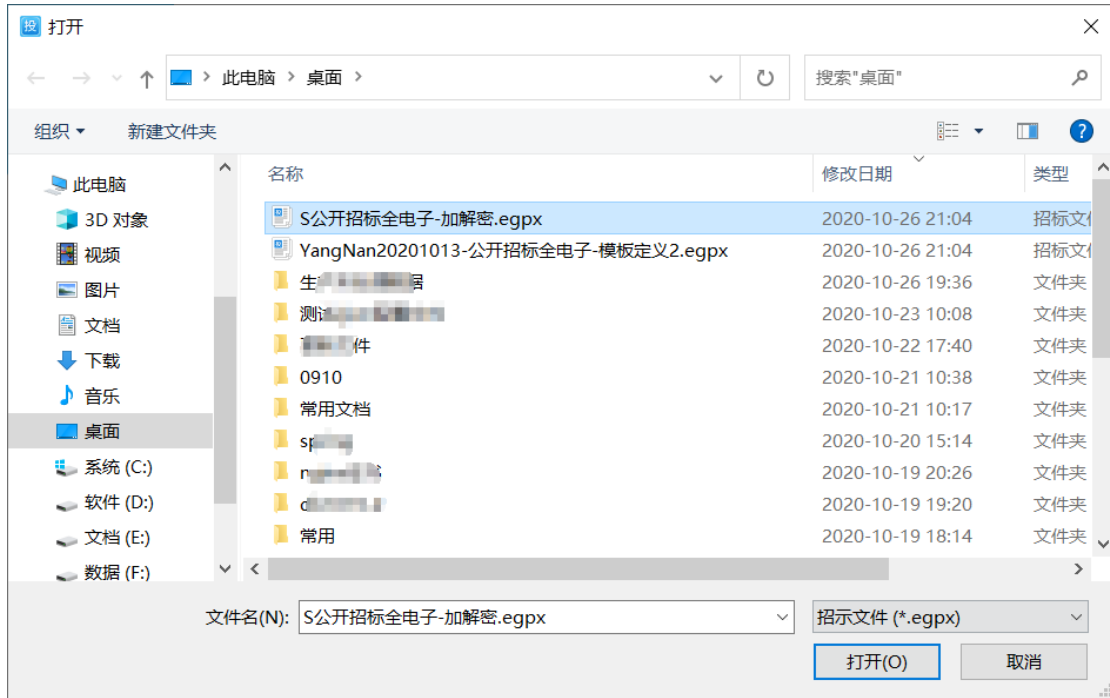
打开

此电脑 > 桌面 >

搜索"桌面"

组织 ▾ 新建文件夹

此电脑
3D 对象
视频
图片
文档
下载
音乐
桌面
系统 (C:)
软件 (D:)
文档 (E:)
数据 (F:)

| 名称 | 修改日期 | 类型 |
|---|---|---|
| S公开招标全电子-加解密.egpx | 2020-10-26 21:04 | 招标文( |
| YangNan20201013-公开招标全电子-模板定义2.egpx | 2020-10-26 21:04 | 招标文( |
| 生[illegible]据 | 2020-10-26 19:36 | 文件夹 |
| 测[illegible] | 2020-10-23 10:08 | 文件夹 |
| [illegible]件 | 2020-10-22 17:40 | 文件夹 |
| 0910 | 2020-10-21 10:38 | 文件夹 |
| 常用文档 | 2020-10-21 10:17 | 文件夹 |
| sp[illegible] | 2020-10-20 15:14 | 文件夹 |
| n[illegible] | 2020-10-19 20:26 | 文件夹 |
| d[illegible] | 2020-10-19 19:20 | 文件夹 |
| 常用 | 2020-10-19 18:14 | 文件夹 |

文件名(N): S公开招标全电子-加解密.egpx
招示文件 (*.egpx)
打开(O) 取消